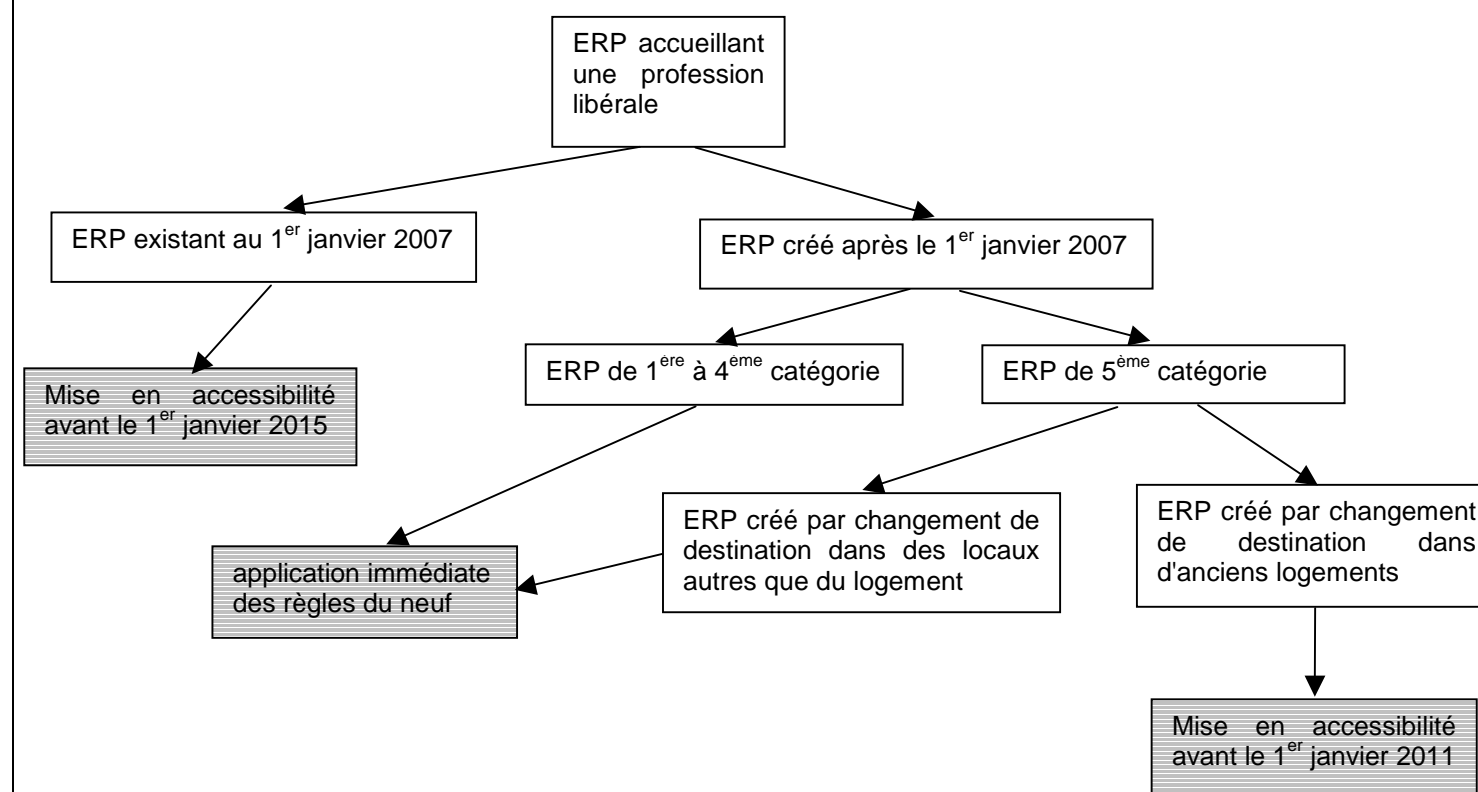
ERP accueillant une profession libérale

ERP existant au 1$^{er}$ janvier 2007

ERP créé après le 1$^{er}$ janvier 2007

Mise en accessibilité avant le 1$^{er}$ janvier 2015

ERP de 1$^{ère}$ à 4$^{ème}$ catégorie

ERP de 5$^{ème}$ catégorie

application immédiate des règles du neuf

ERP créé par changement de destination dans des locaux autres que du logement

ERP créé par changement de destination dans d'anciens logements

Mise en accessibilité avant le 1$^{er}$ janvier 2011